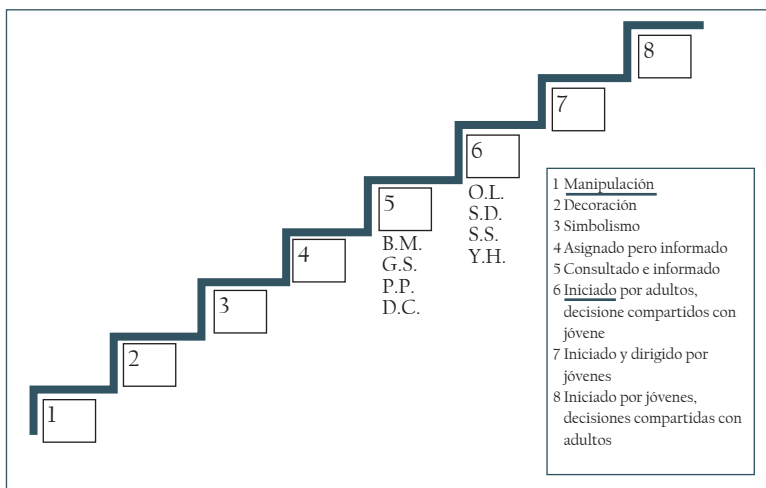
8

7

6

O.L.
S.D.
S.S.
Y.H.

5

B.M.
G.S.
P.P.
D.C.

4

3

2

1

1 Manipulación
2 Decoración
3 Simbolismo
4 Asignado pero informado
5 Consultado e informado
6 Iniciado por adultos, decisione compartidos con jóvene
7 Iniciado y dirigido por jóvenes
8 Iniciado por jóvenes, decisiones compartidas con adultos